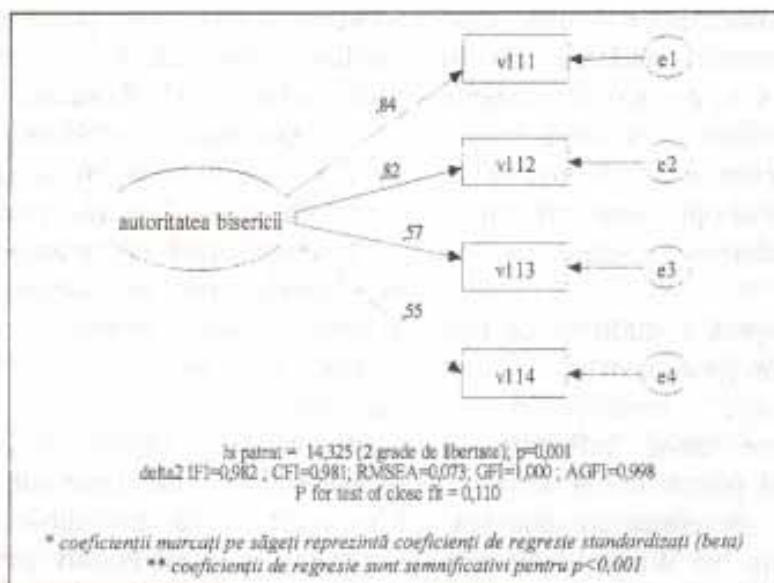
autoritatea bisericii

,84

,82

,57

,55

v111

v112

v113

v114

e1

e2

e3

e4

hi patrat = 14,325 (2 grade de libertate); p=0,001
delta2 IFI=0,982 ; CFI=0,981; RMSEA=0,073; GFI=1,000 ; AGFI=0,998
P for test of close fit = 0,110

* coeficienții marcați pe săgeți reprezintă coeficienți de regresie standardizați (beta)
** coeficienții de regresie sunt semnificativi pentru p<0,001